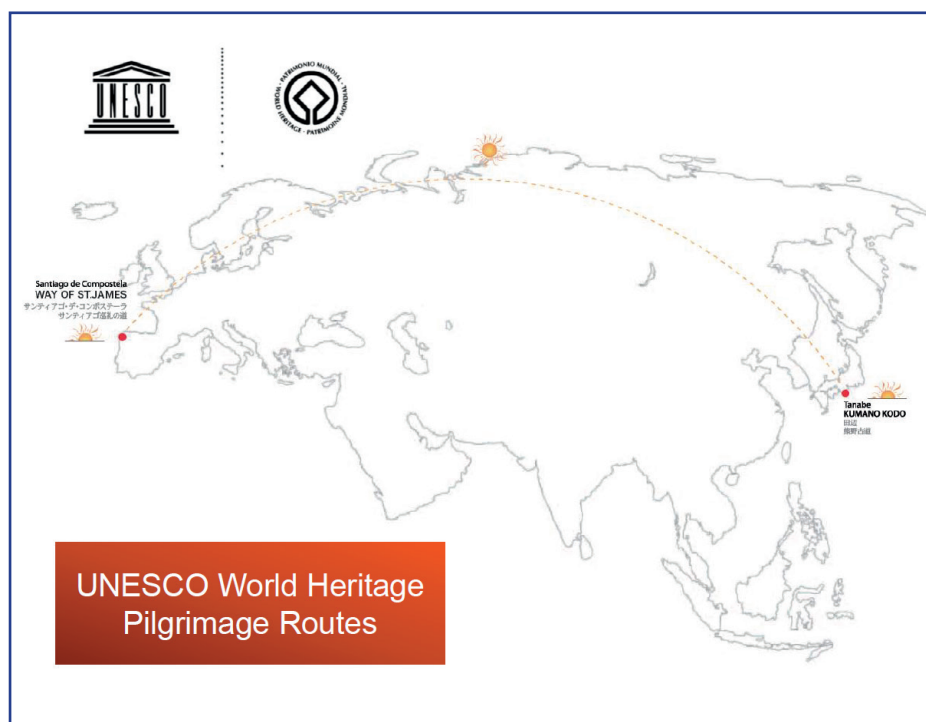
UNESCO

PATRIMONIO MUNDIAL · WORLD HERITAGE · PATRIMOINE MONDIAL

Santiago de Compostela
WAY OF ST.JAMES
サンティアゴ・デ・コンポステーラ
サンティアゴ巡礼の道

Tanabe
KUMANO KODO
田辺
熊野古道

UNESCO World Heritage
Pilgrimage Routes